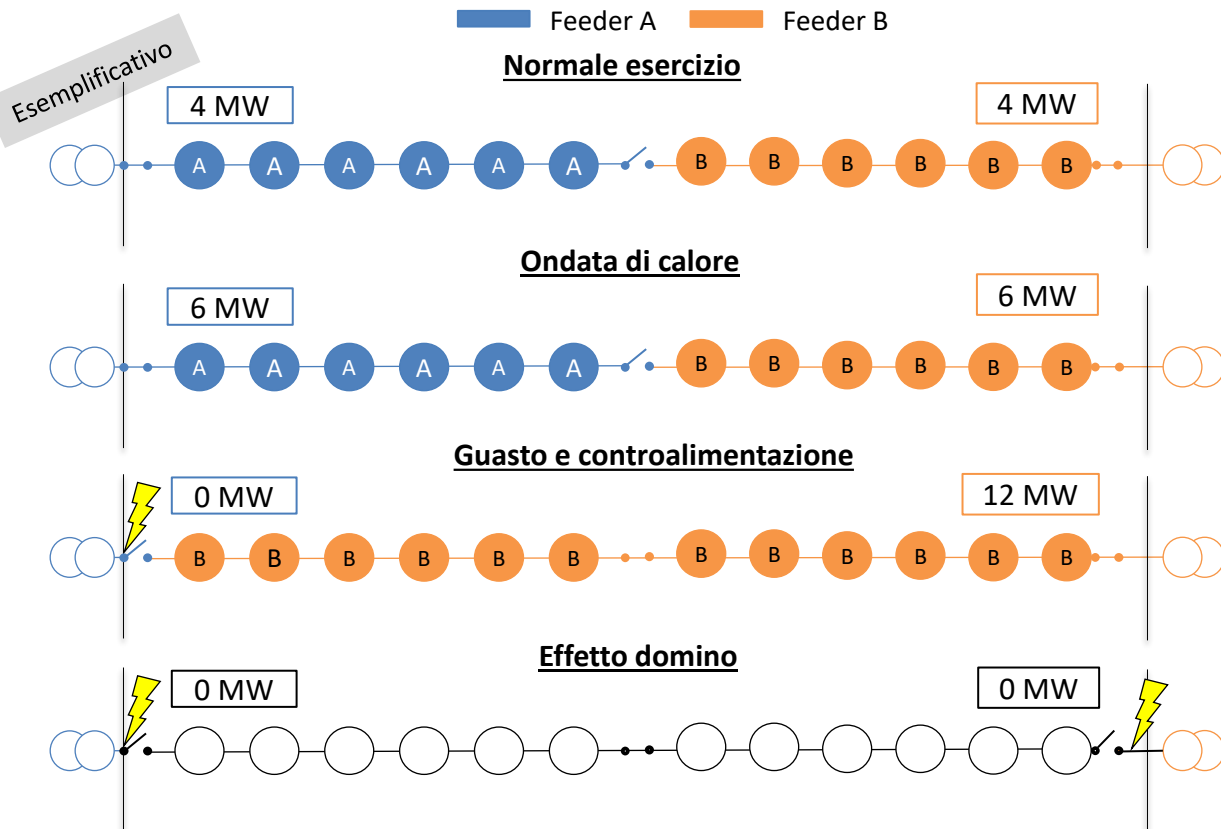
Feeder A
Feeder B

Esemplificativo

Normale esercizio

4 MW
4 MW

A A A A A A B B B B B B

Ondata di calore

6 MW
6 MW

A A A A A A B B B B B B

Guasto e controalimentazione

0 MW
12 MW

B B B B B B B B B B B B

Effetto domino

0 MW
0 MW